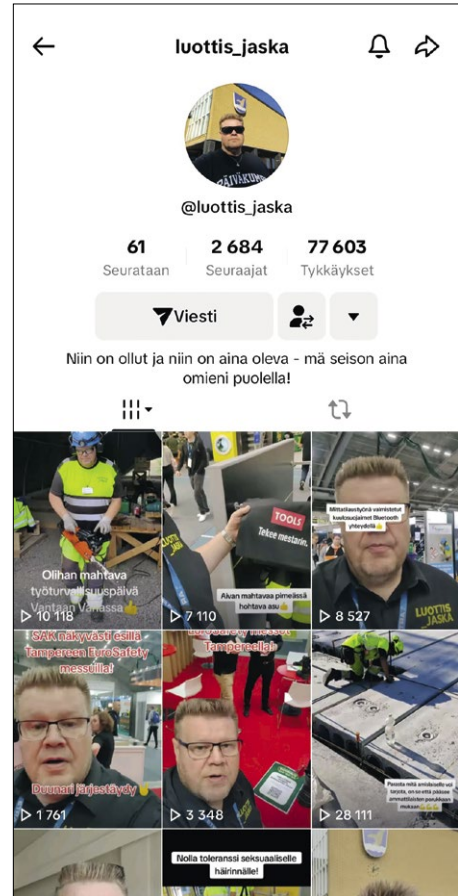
luottis_jaska

@luottis_jaska

61
Seurataan

2 684
Seuraajat

77 603
Tykkäykset

Viesti

Niin on ollut ja niin on aina oleva - mä seison aina omieni puolella!

Olihan mahtava työturvallisuuspäivä Vantaan Varissa
▷ 10 118

TOOLS
Tekee mestarin.
Aivan mahtava pimeässä hohtava asu
▷ 7 110

Mittaluotyönä valmistetut kuulosuojaimet Bluetooth yhteydellä
LUOTTIS JASKA
▷ 8 527

SAK näkyvästi esillä Tampereen EuroSafety messuilla!
Duunari järjestäytyy
▷ 1 761

EuroSafety messut Tampereella
▷ 3 348

Paosta näitä ammatteja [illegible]
▷ 28 111

Nolla toleranssi seksuaaliselle häirinnälle!